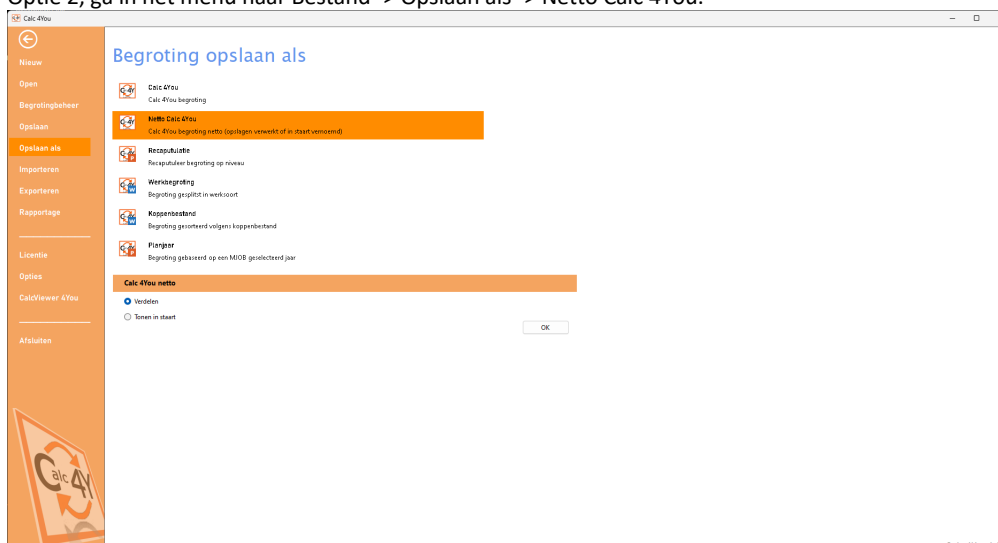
Optie 2, ga in het menu naar Bestand -> Opslaan als -> Netto Calc 4You.

Calc 4You

Nieuw
Open
Begrotingbeheer
Opslaan
Opslaan als
Importeren
Exporteren
Rapportage

Licentie
Opties
CalcViewer 4You

Afsluiten

Begroting opslaan als

Calc 4You
Calc 4You begroting

Netto Calc 4You
Calc 4You begroting netto (opslagen verwerkt of in staart vermeerd)

Recaputulatie
Recaputuleer begroting op niveau

Werkbegroting
Begroting gesplitst in werksoort

Koppenbestand
Begroting gesorteerd volgens koppenbestand

Planjaar
Begroting gebaseerd op een MJOB geselecteerd jaar

Calc 4You netto
Verdelen
Tonen in staart
OK